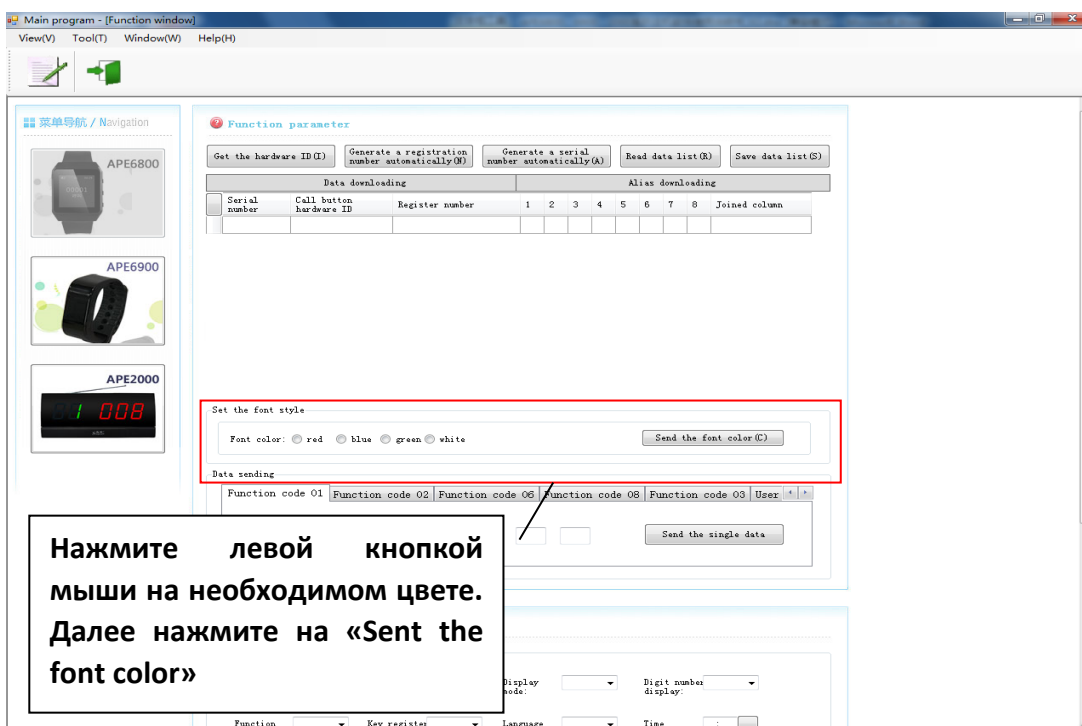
Main program - [Function window]
View(V) Tool(T) Window(W) Help(H)

菜单导航 / Navigation

APE6800
APE6900
APE2000
01 008

Function parameter

Get the hardware ID(I)
Generate a registration number automatically(N)
Generate a serial number automatically(A)
Read data list(R)
Save data list(S)

| Data downloading | | | Alias downloading | | | | | | | | |
|---|---|---|---|---|---|---|---|---|---|---|---|
| Serial number | Call button hardware ID | Register number | 1 | 2 | 3 | 4 | 5 | 6 | 7 | 8 | Joined column |
| | | | | | | | | | | | |

Set the font style
Font color: red blue green white
Send the font color(C)

Data sending
Function code 01 | Function code 02 | Function code 06 | Function code 08 | Function code 03 | User
Send the single data

Нажмите левой кнопкой мыши на необходимом цвете. Далее нажмите на «Sent the font color»

Display mode:
Digit number display:
Function
Key register
Language
Time